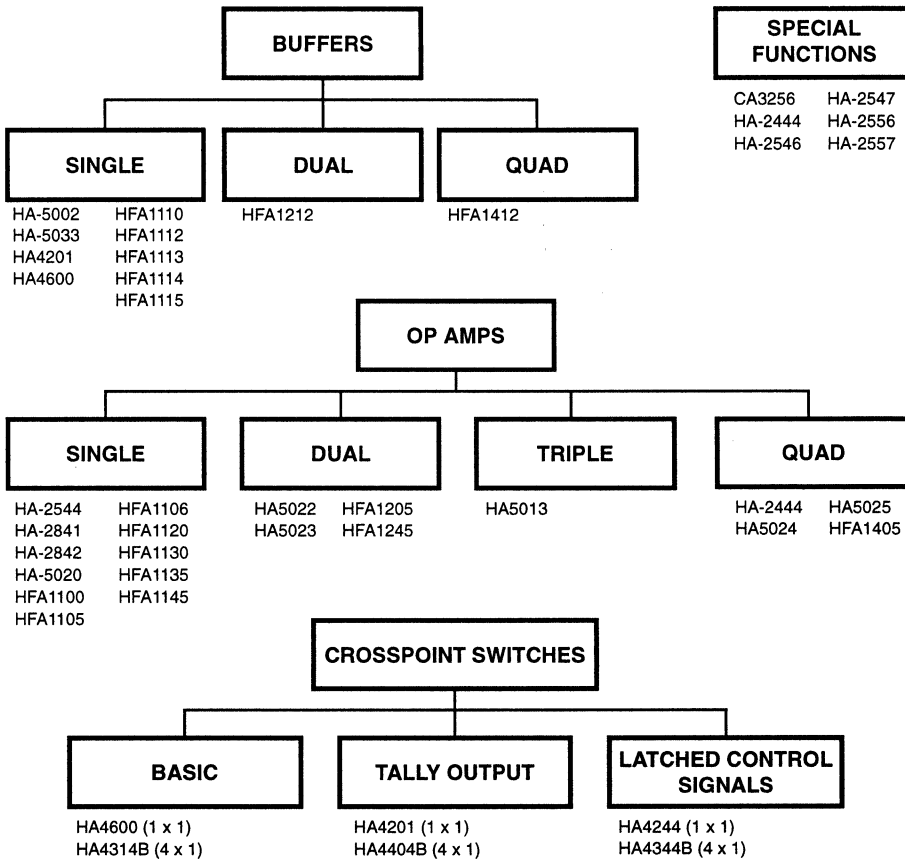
BUFFERS

SPECIAL FUNCTIONS

CA3256
HA-2444
HA-2546
HA-2547
HA-2556
HA-2557

SINGLE

HA-5002
HA-5033
HA4201
HA4600
HFA1110
HFA1112
HFA1113
HFA1114
HFA1115

DUAL

HFA1212

QUAD

HFA1412

OP AMPS

SINGLE

HA-2544
HA-2841
HA-2842
HA-5020
HFA1100
HFA1105
HFA1106
HFA1120
HFA1130
HFA1135
HFA1145

DUAL

HA5022
HA5023
HFA1205
HFA1245

TRIPLE

HA5013

QUAD

HA-2444
HA5024
HA5025
HFA1405

CROSSPOINT SWITCHES

BASIC

HA4600 (1 x 1)
HA4314B (4 x 1)

TALLY OUTPUT

HA4201 (1 x 1)
HA4404B (4 x 1)

LATCHED CONTROL SIGNALS

HA4244 (1 x 1)
HA4344B (4 x 1)